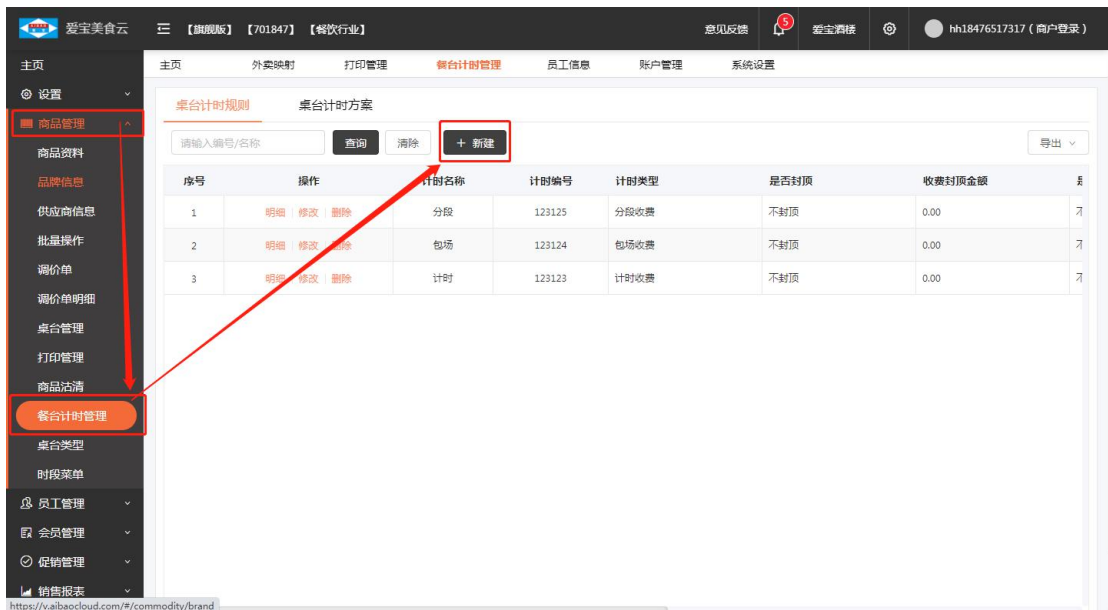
爱宝美食云 【旗舰版】【701847】【餐饮行业】 意见反馈 5 爱宝酒楼 hh18476517317 ( 商户登录 )

主页
设置
商品管理
商品资料
品牌信息
供应商信息
批量操作
调价单
调价单明细
桌台管理
打印管理
商品沽清
餐台计时管理
桌台类型
时段菜单
员工管理
会员管理
促销管理
销售报表

主页 外卖映射 打印管理 餐台计时管理 员工信息 账户管理 系统设置

桌台计时规则 桌台计时方案

请输入编号/名称 查询 清除 + 新建 导出

| 序号 | 操作 | 计时名称 | 计时编号 | 计时类型 | 是否封顶 | 收费封顶金额 | 是 |
|---|---|---|---|---|---|---|---|
| 1 | 明细 \| 修改 \| 删除 | 分段 | 123125 | 分段收费 | 不封顶 | 0.00 | 不 |
| 2 | 明细 \| 修改 \| 删除 | 包场 | 123124 | 包场收费 | 不封顶 | 0.00 | 不 |
| 3 | 明细 \| 修改 \| 删除 | 计时 | 123123 | 计时收费 | 不封顶 | 0.00 | 不 |

https://y.aibaocloud.com/#/commodity/brand